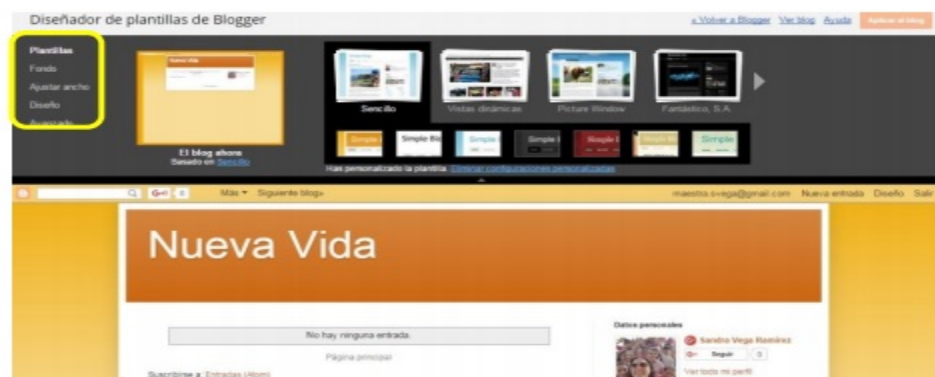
Diseñador de plantillas de Blogger

« Volver a Blogger Ver blog Ayuda Aplicar al blog

Plantillas
Fondo
Ajustar ancho
Diseño
Avanzado

Nueva Vida

El blog ahora
Basado en Sencillo

Sencillo
Vistas dinámicas
Picture Window
Fantástico, S.A.

Simple
Simple Bk
Simple
Simple I
Simple I
Simple B
Simple

Has personalizado la plantilla. Eliminar configuraciones personalizadas

G+1 0 Más ▾ Siguiente blog»

maestra.svega@gmail.com Nueva entrada Diseño Salir

Nueva Vida

No hay ninguna entrada.

Página principal

Suscribirse a: Entradas (Atom)

Datos personales

Sandra Vega Ramírez

Seguir 0

Ver todo mi perfil